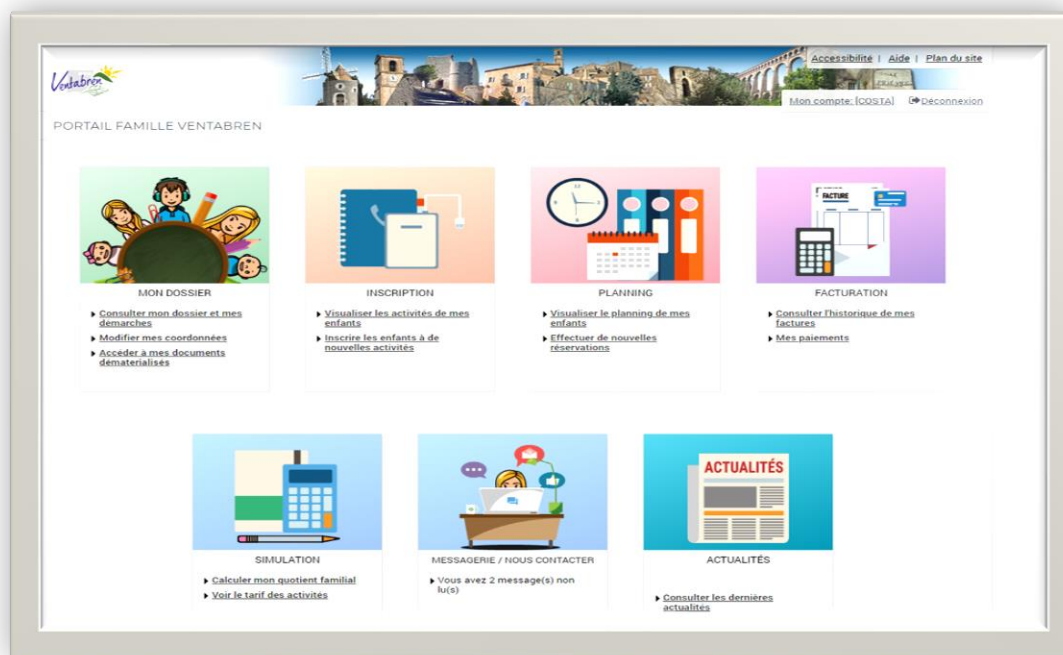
Ventabren

Accessibilité | Aide | Plan du site

Mon compte: [COSTA] Déconnexion

PORTAIL FAMILLE VENTABREN

MON DOSSIER
Consulter mon dossier et mes demarches
Modifier mes coordonnées
Accéder à mes documents dématerialisés

INSCRIPTION
Visualiser les activités de mes enfants
Inscrire les enfants à de nouvelles activités

PLANNING
Visualiser le planning de mes enfants
Effectuer de nouvelles réservations

FACTURE

FACTURATION
Consulter l'historique de mes factures
Mes paiements

SIMULATION
Calculer mon quotient familial
Voir le tarif des activités

MESSAGERIE / NOUS CONTACTER
Vous avez 2 message(s) non lu(s)

ACTUALITÉS

ACTUALITÉS
Consulter les dernières actualités